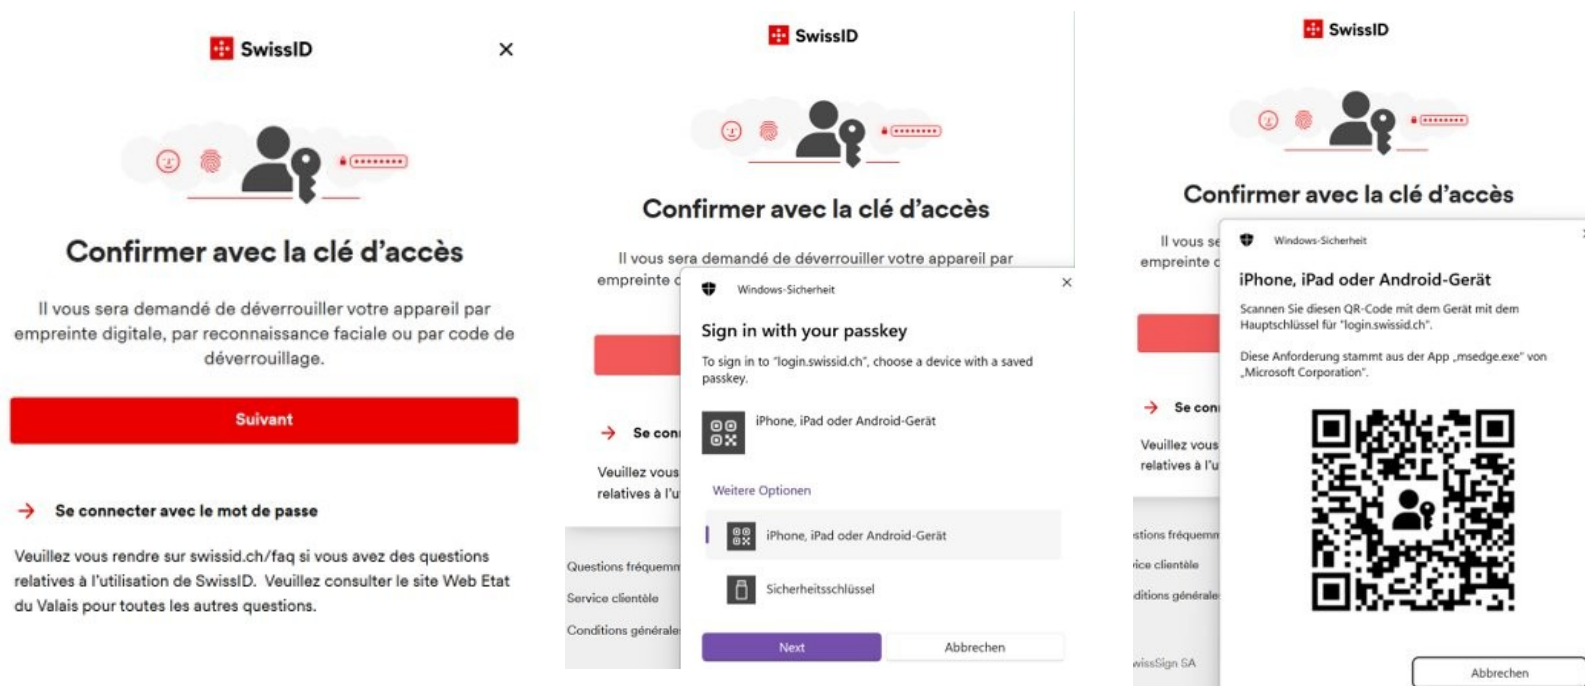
SwissID

×

Confirmer avec la clé d'accès

Il vous sera demandé de déverrouiller votre appareil par empreinte digitale, par reconnaissance faciale ou par code de déverrouillage.

Suivant

→ Se connecter avec le mot de passe

Veuillez vous rendre sur swissid.ch/faq si vous avez des questions relatives à l'utilisation de SwissID. Veuillez consulter le site Web Etat du Valais pour toutes les autres questions.

SwissID

Confirmer avec la clé d'accès

Il vous sera demandé de déverrouiller votre appareil par empreinte c

→ Se con

Veuillez vous relatives à l'u

Questions fréquemm

Service clientèle

Conditions générale

Windows-Sicherheit

×

Sign in with your passkey

To sign in to "login.swissid.ch", choose a device with a saved passkey.

iPhone, iPad oder Android-Gerät

Weitere Optionen

iPhone, iPad oder Android-Gerät

Sicherheitsschlüssel

Next

Abbrechen

SwissID

Confirmer avec la clé d'accès

Il vous se empreinte c

→ Se con

Veuillez vous relatives à l'u

stions fréquemm

ice clientèle

ditions générale

wissSign SA

Windows-Sicherheit

iPhone, iPad oder Android-Gerät

Scannen Sie diesen QR-Code mit dem Gerät mit dem Hauptschlüssel für "login.swissid.ch".

Diese Anforderung stammt aus der App „msedge.exe" von „Microsoft Corporation".

Abbrechen